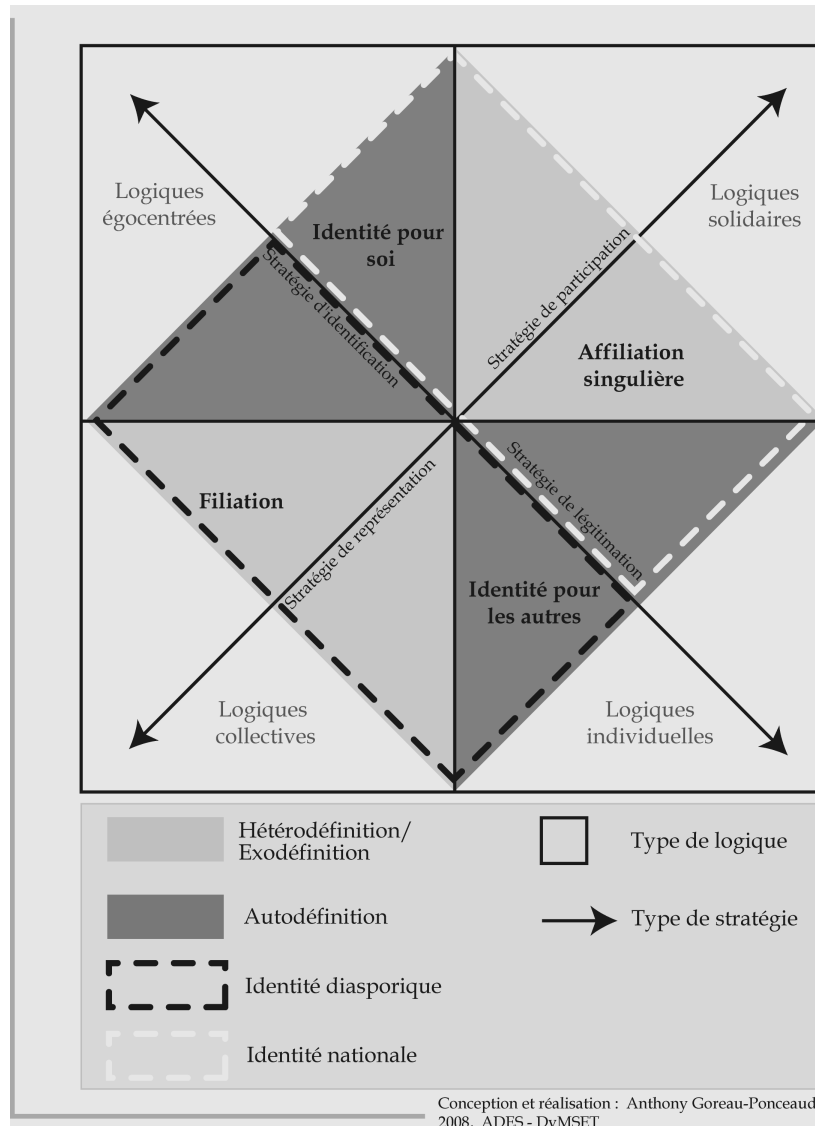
Logiques égocentrées

Identité pour soi

Logiques solidaires

Stratégie d'identification

Stratégie de participation

Affiliation singulière

Filiation

Stratégie de représentation

Stratégie de légitimation

Identité pour les autres

Logiques collectives

Logiques individuelles

Hétérodéfinition/ Exodéfinition

Type de logique

Autodéfinition

Type de stratégie

Identité diasporique

Identité nationale

Conception et réalisation : Anthony Goreau-Ponceaud 2008, ADES - DyMSET